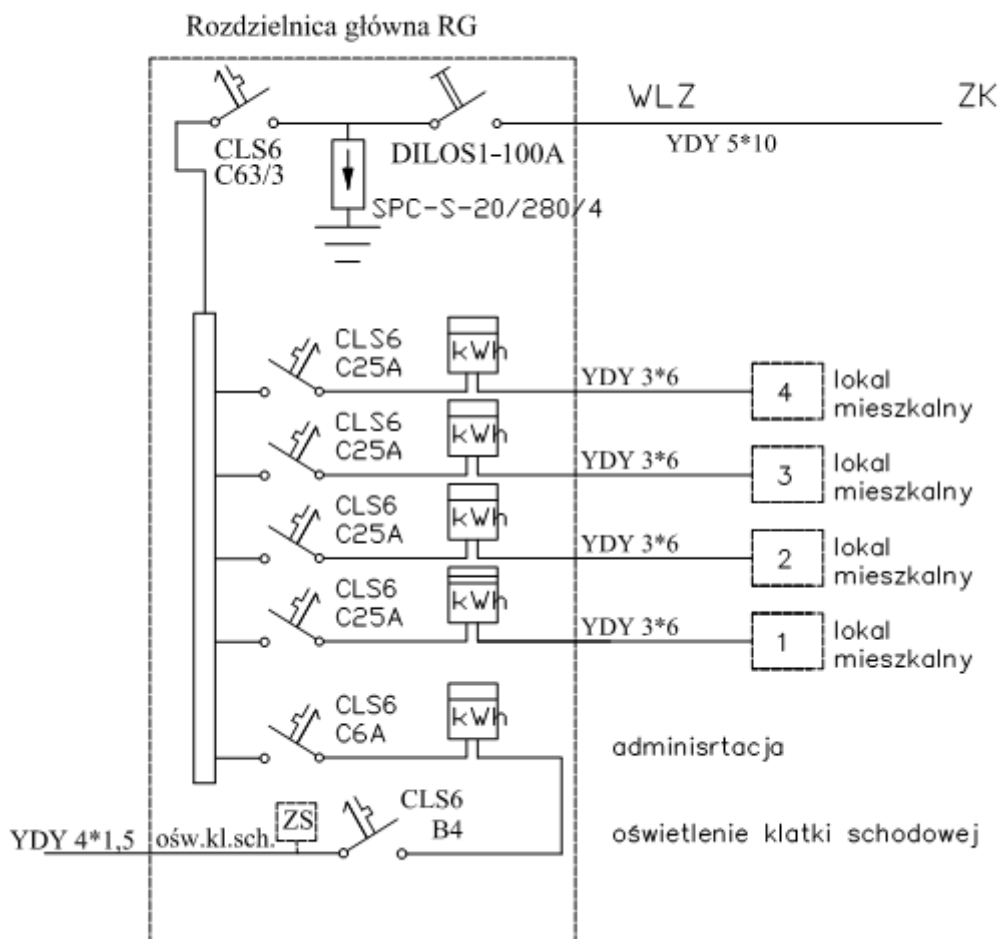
Rozdzielnica główna RG

WLZ

ZK

CLS6
C63/3

DILOS1-100A

YDY 5*10

SPC-S-20/280/4

CLS6
C25A

kWh

YDY 3*6

4

lokal
mieszkalny

CLS6
C25A

kWh

YDY 3*6

3

lokal
mieszkalny

CLS6
C25A

kWh

YDY 3*6

2

lokal
mieszkalny

CLS6
C25A

kWh

YDY 3*6

1

lokal
mieszkalny

CLS6
C6A

kWh

adminisrtacja

YDY 4*1,5

ośw.kl.sch.

ZS

CLS6
B4

oświetlenie klatki schodowej